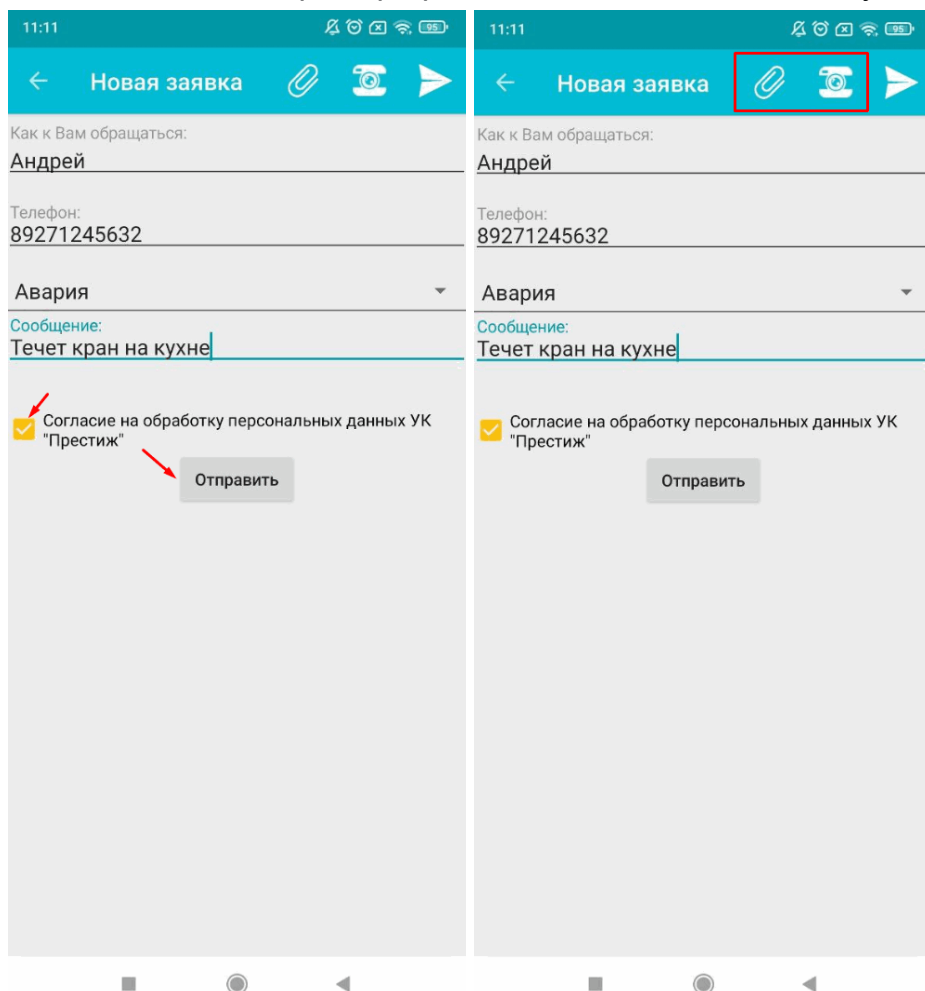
11:11 95

Новая заявка

Как к Вам обращаться:
Андрей

Телефон:
89271245632

Авария

Сообщение:
Течет кран на кухне

Согласие на обработку персональных данных УК "Престиж"

Отправить

11:11 95

Новая заявка

Как к Вам обращаться:
Андрей

Телефон:
89271245632

Авария

Сообщение:
Течет кран на кухне

Согласие на обработку персональных данных УК "Престиж"

Отправить